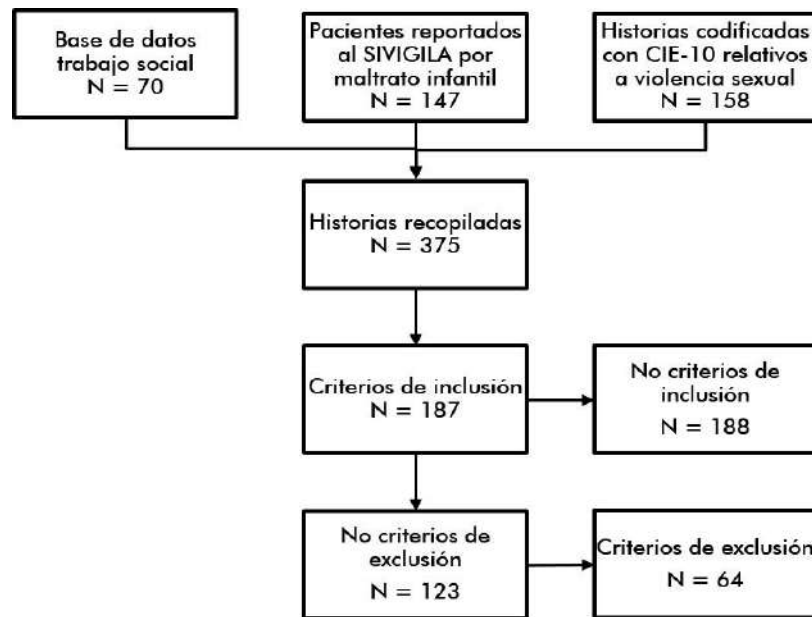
Base de datos trabajo social
N = 70

Pacientes reportados al SIVIGILA por maltrato infantil
N = 147

Historias codificadas con CIE-10 relativos a violencia sexual
N = 158

Historias recopiladas
N = 375

Criterios de inclusión
N = 187

No criterios de inclusión
N = 188

No criterios de exclusión
N = 123

Criterios de exclusión
N = 64